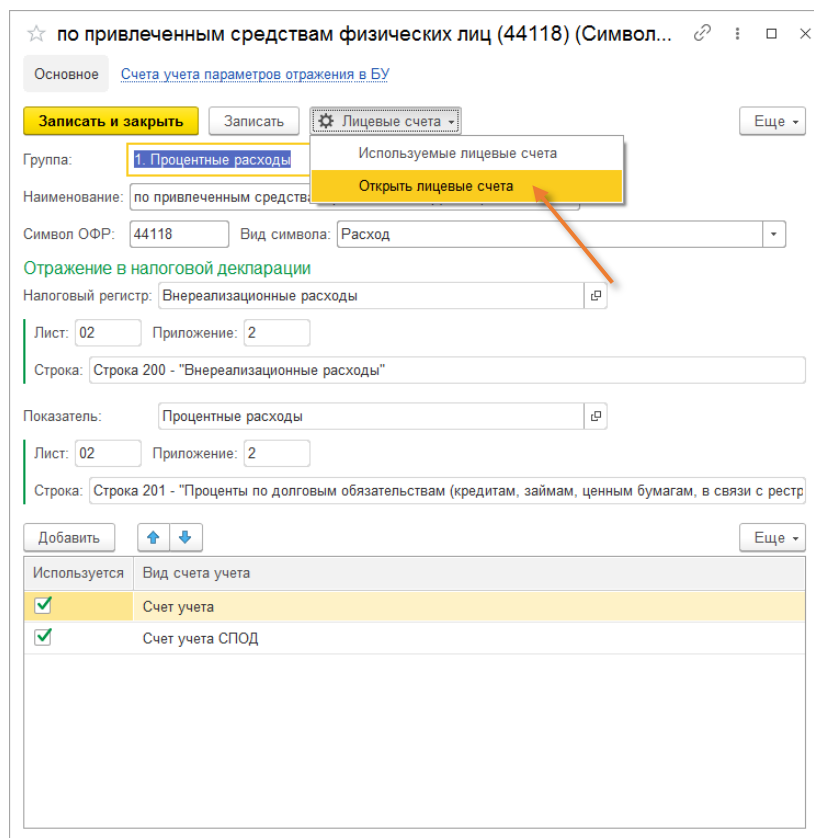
☆ по привлеченным средствам физических лиц (44118) (Символ... ⋮ □ ×

Основное Счета учета параметров отражения в БУ

Записать и закрыть Записать Лицевые счета Еще

Используемые лицевые счета
Открыть лицевые счета

Группа: 1. Процентные расходы

Наименование: по привлеченным средства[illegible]

Символ ОФР: 44118 Вид символа: Расход

Отражение в налоговой декларации

Налоговый регистр: Внереализационные расходы

Лист: 02 Приложение: 2

Строка: Строка 200 - "Внереализационные расходы"

Показатель: Процентные расходы

Лист: 02 Приложение: 2

Строка: Строка 201 - "Проценты по долговым обязательствам (кредитам, займам, ценным бумагам, в связи с рестр

Добавить Еще

| Используется | Вид счета учета |
|---|---|
| ✓ | Счет учета |
| ✓ | Счет учета СПОД |